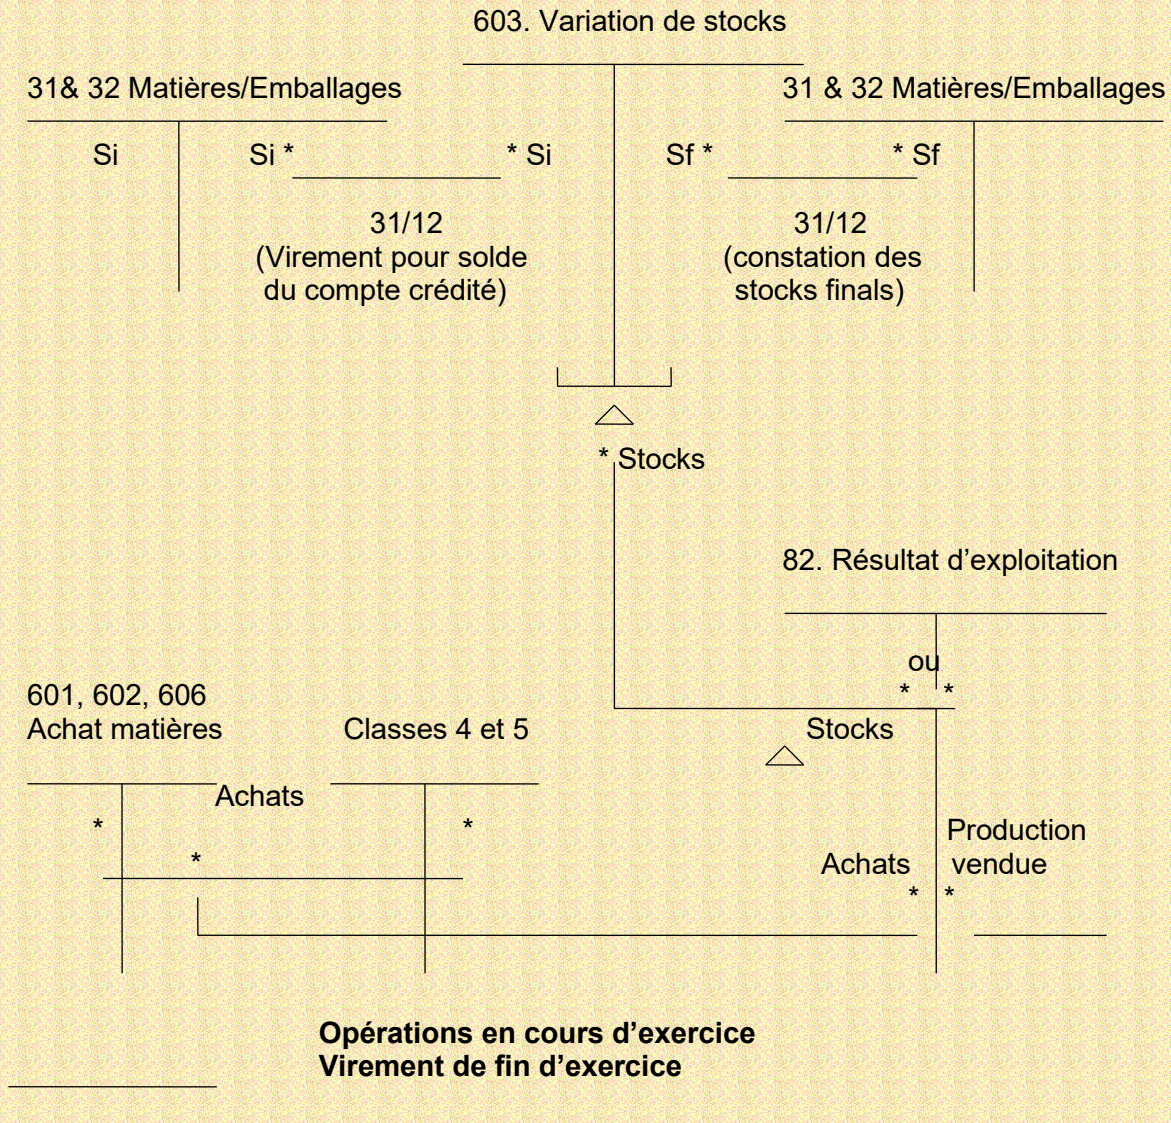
603. Variation de stocks

31& 32 Matières/Emballages

Si

Si *

* Si

31/12
(Virement pour solde du compte crédité)

31 & 32 Matières/Emballages

Sf *

* Sf

31/12
(constation des stocks finals)

* Stocks

82. Résultat d'exploitation

ou

*

*

Stocks

601, 602, 606
Achat matières

Classes 4 et 5

Achats

*

*

*

Achats

Production vendue

*

*

Opérations en cours d'exercice
Virement de fin d'exercice